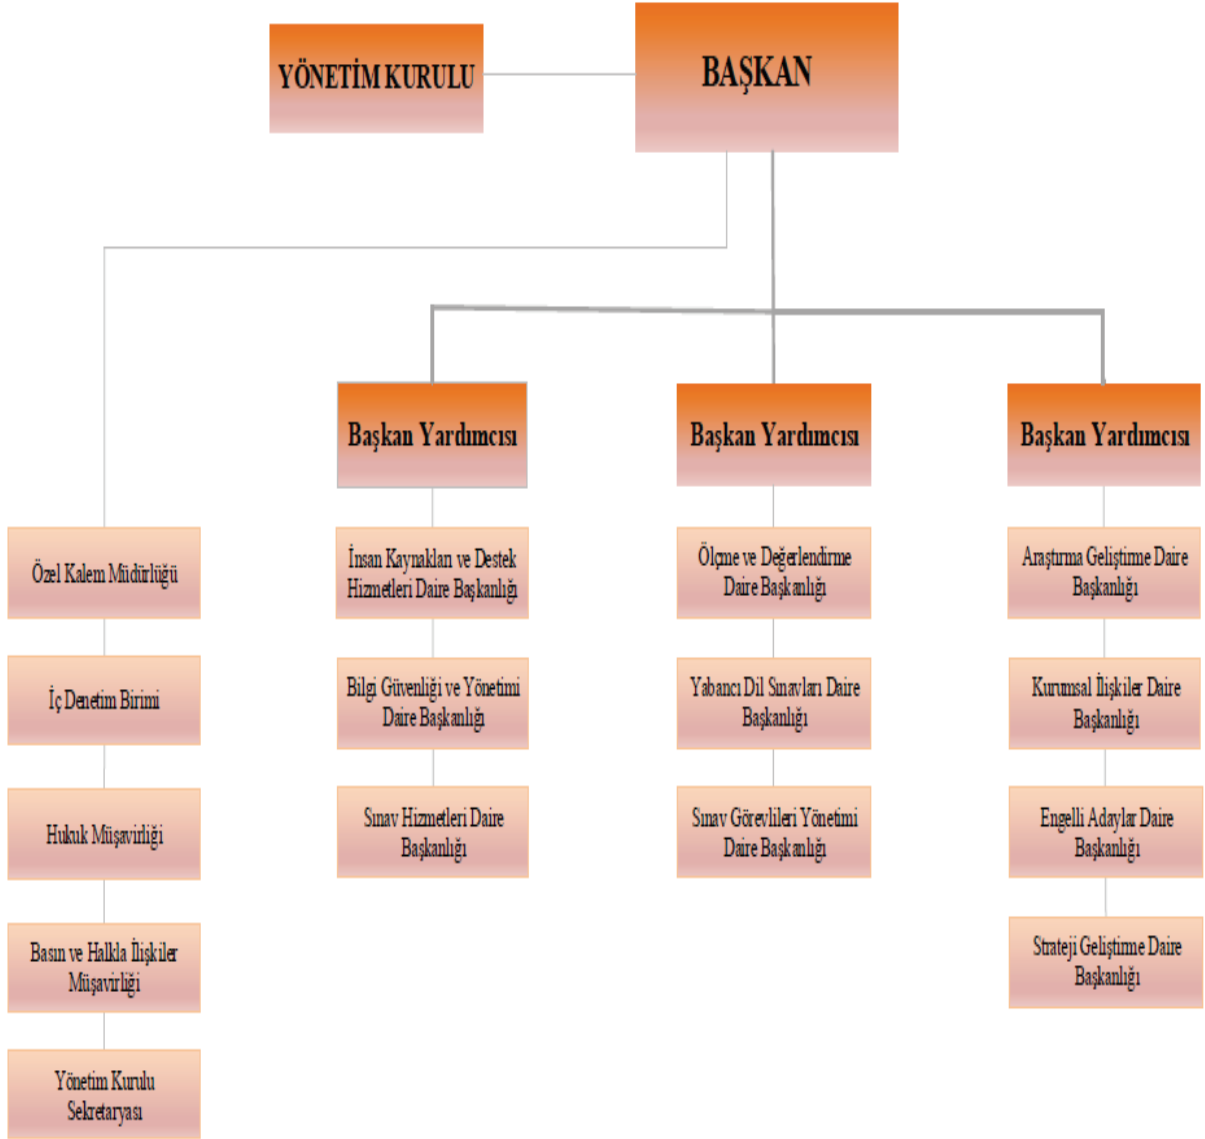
YÖNETİM KURULU

BAŞKAN

Özel Kalem Müdürlüğü

İç Denetim Birimi

Hukuk Müşavirliği

Basın ve Halkla İlişkiler Müşavirliği

Yönetim Kurulu Sekretaryası

Başkan Yardımcısı

İnsan Kaynakları ve Destek Hizmetleri Daire Başkanlığı

Bilgi Güvenliği ve Yönetimi Daire Başkanlığı

Sınav Hizmetleri Daire Başkanlığı

Başkan Yardımcısı

Ölçme ve Değerlendirme Daire Başkanlığı

Yabancı Dil Sınavları Daire Başkanlığı

Sınav Görevlileri Yönetimi Daire Başkanlığı

Başkan Yardımcısı

Araştırma Geliştirme Daire Başkanlığı

Kurumsal İlişkiler Daire Başkanlığı

Engelli Adaylar Daire Başkanlığı

Strateji Geliştirme Daire Başkanlığı